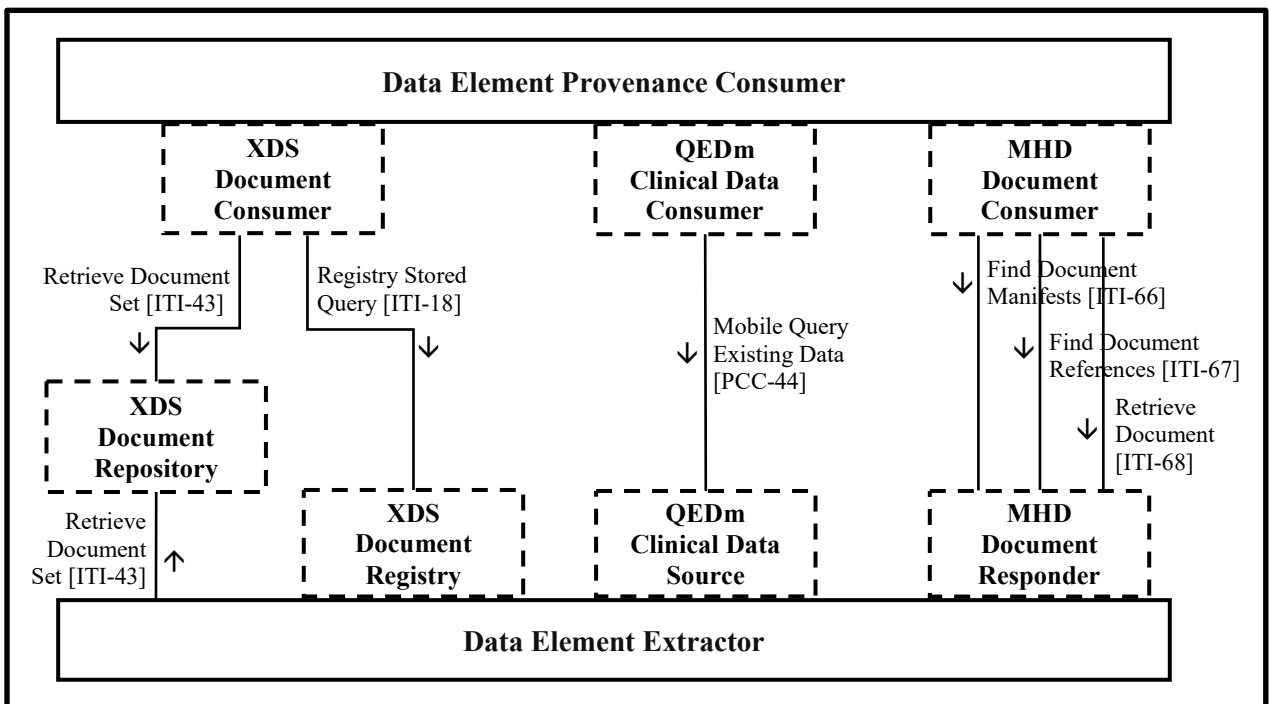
Data Element Provenance Consumer

XDS Document Consumer

QEDm Clinical Data Consumer

MHD Document Consumer

Retrieve Document Set [ITI-43]

Registry Stored Query [ITI-18]

Mobile Query Existing Data [PCC-44]

Find Document Manifests [ITI-66]

Find Document References [ITI-67]

Retrieve Document [ITI-68]

XDS Document Repository

Retrieve Document Set [ITI-43]

XDS Document Registry

QEDm Clinical Data Source

MHD Document Responder

Data Element Extractor